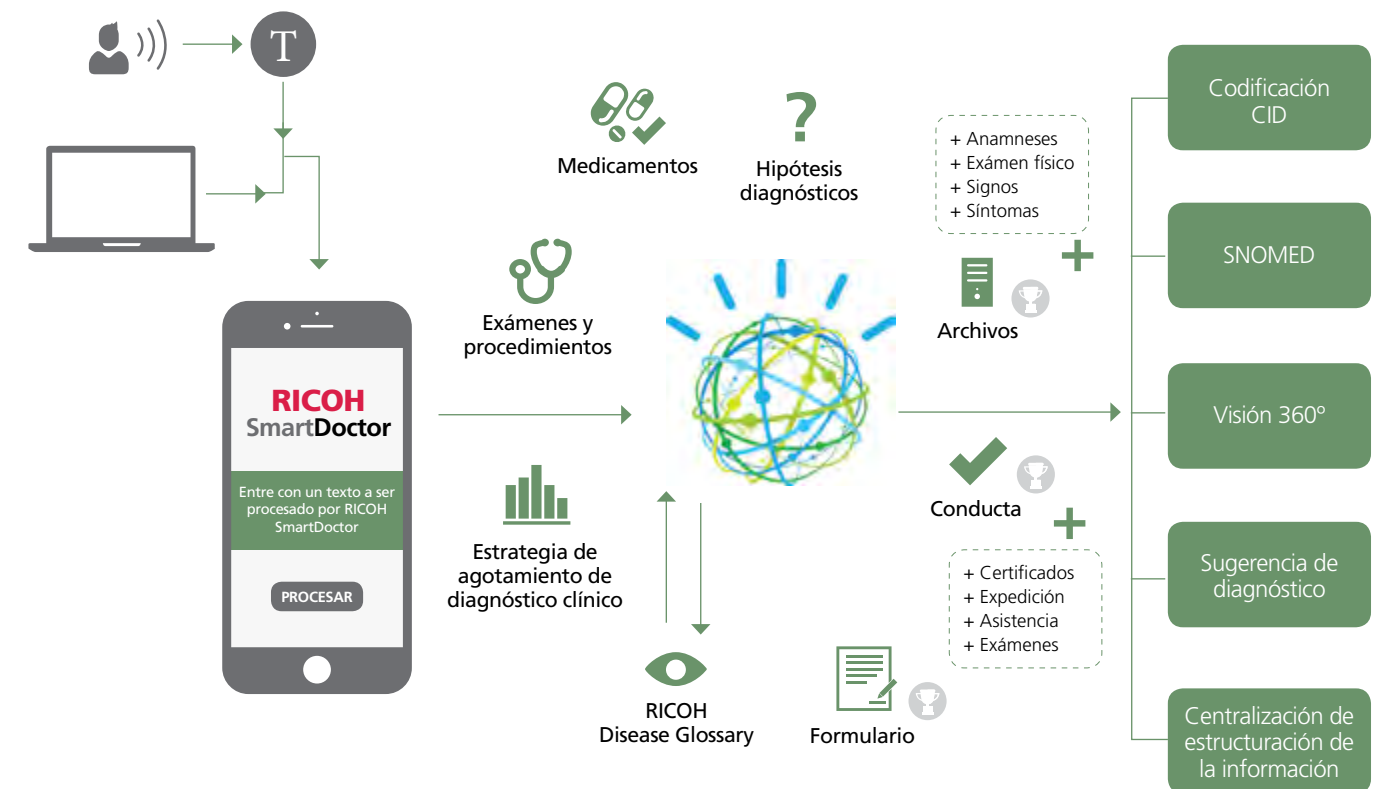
T

RICOH
SmartDoctor

Entre con un texto a ser procesado por RICOH SmartDoctor

PROCESAR

Medicamentos

Hipótesis diagnósticos

Exámenes y procedimientos

Estrategia de agotamiento de diagnóstico clínico

RICOH
Disease Glossary

Formulario

+ Anamneses
+ Exámen físico
+ Signos
+ Síntomas

Archivos

Conducta

+ Certificados
+ Expedición
+ Asistencia
+ Exámenes

Codificación CID

SNOMED

Visión 360º

Sugerencia de diagnóstico

Centralización de estructuración de la información